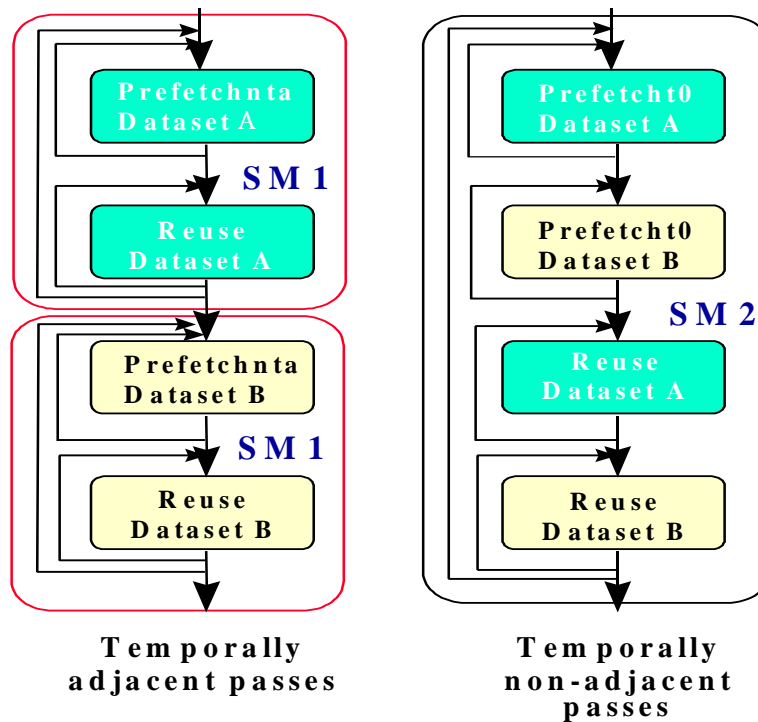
Prefetchnta Dataset A

SM 1

Reuse Dataset A

Prefetchnta Dataset B

SM 1

Reuse Dataset B

Temporally adjacent passes

Prefetcht0 Dataset A

Prefetcht0 Dataset B

SM 2

Reuse Dataset A

Reuse Dataset B

Temporally non-adjacent passes